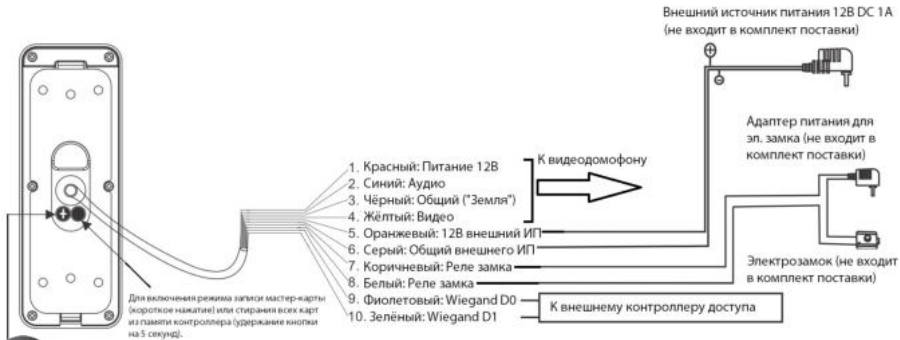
Внешний источник питания 12В DC 1A (не входит в комплект поставки)

⊕

⊖

Адаптер питания для эл. замка (не входит в комплект поставки)

1. Красный: Питание 12В
2. Синий: Аудио
3. Чёрный: Общий ("Земля")
4. Жёлтый: Видео
5. Оранжевый: 12В внешний ИП
6. Серый: Общий внешнего ИП
7. Коричневый: Реле замка
8. Белый: Реле замка
9. Фиолетовый: Wiegand D0
10. Зелёный: Wiegand D1

К видеодомофону

Электрозамок (не входит в комплект поставки)

К внешнему контроллеру доступа

Для включения режима записи мастер-карты (короткое нажатие) или стирания всех карт из памяти контроллера (удержание кнопки на 5 секунд).